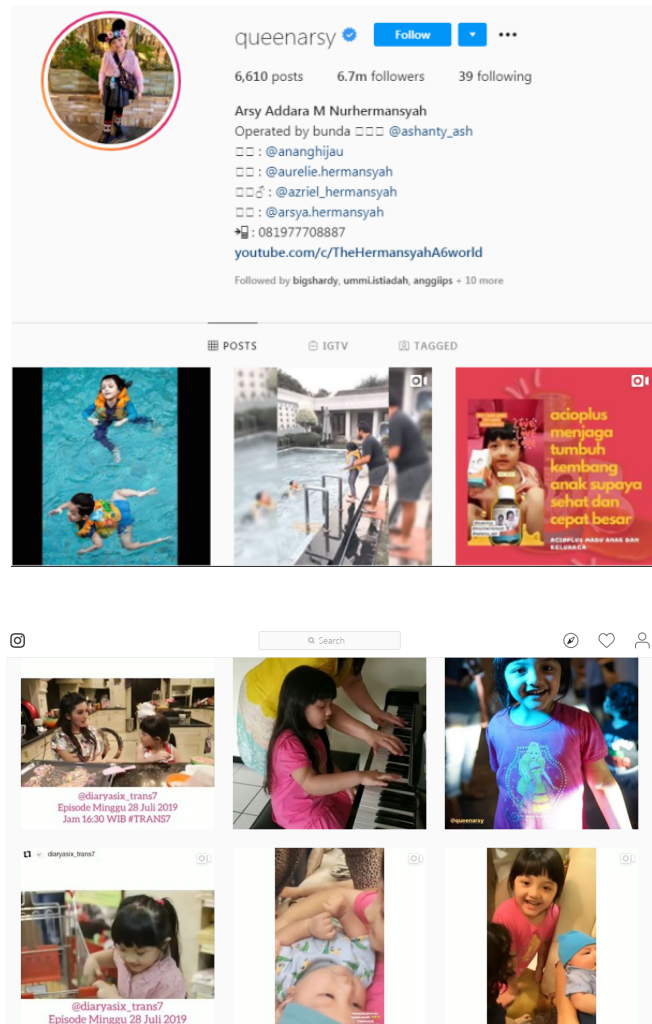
queenarsy Follow

6,610 posts 6.7m followers 39 following

Arsy Addara M Nurhermansyah
Operated by bunda □□□ @ashanty_ash
□□ : @ananghijau
□□ : @aurelie.hermansyah
□□♂ : @azriel_hermansyah
□□ : @arsya.hermansyah
→□ : 081977708887
youtube.com/c/TheHermansyahA6world

Followed by bigshardy, ummi.istiadah, anggiips + 10 more

POSTS IGTV TAGGED

aciplus menjaga tumbuh kembang anak supaya sehat dan cepat besar
ACIOPLUS MADU ANAK DAN KELUARGA

Search

@diaryasix_trans7
Episode Minggu 28 Juli 2019
Jam 16:30 WIB #TRANS7

@queenarsy

diaryasix_trans7

@diaryasix_trans7
Episode Minggu 28 Juli 2019